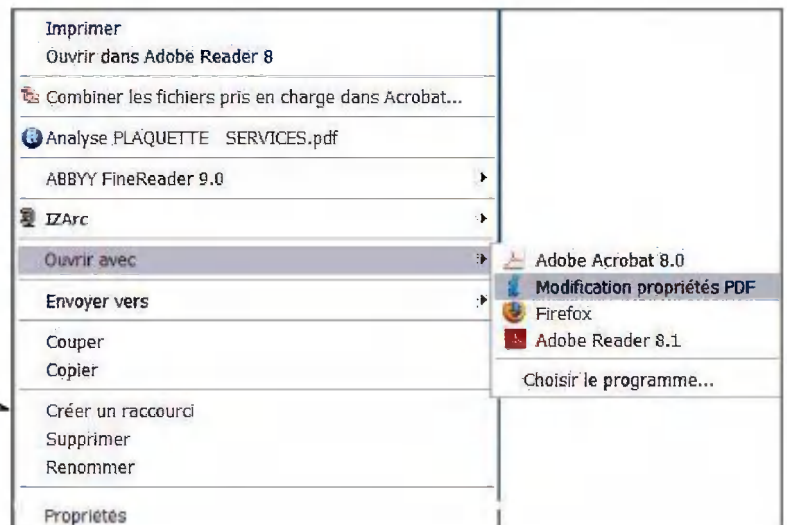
Imprimer
Ouvrir dans Adobe Reader 8

Combiner les fichiers pris en charge dans Acrobat...

Analyse PLAQUETTE SERVICES.pdf

ABBYY FineReader 9.0

IZArc

Ouvrir avec

Envoyer vers

Couper
Copier

Créer un raccourci
Supprimer
Renommer

Propriétés

Adobe Acrobat 8.0
Modification propriétés PDF
Firefox
Adobe Reader 8.1

Choisir le programme...